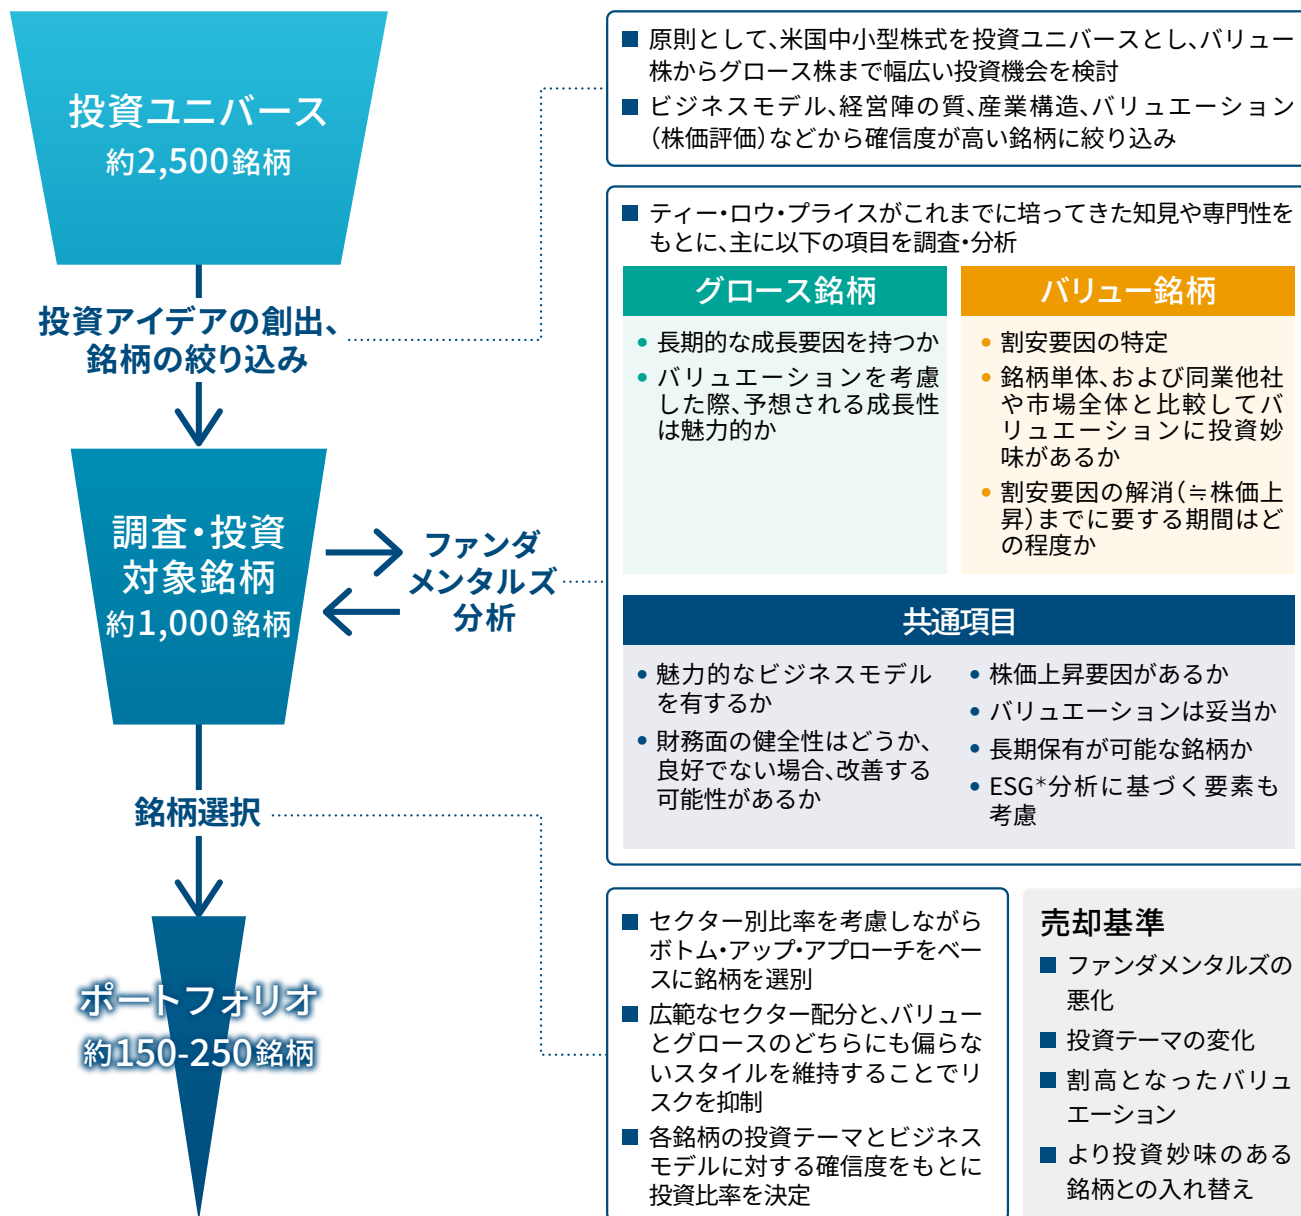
投資ユニバース
約2,500銘柄

投資アイデアの創出、銘柄の絞り込み

調査・投資対象銘柄
約1,000銘柄

ファンダメンタルズ分析

銘柄選択

ポートフォリオ
約150-250銘柄

■ 原則として、米国中小型株式を投資ユニバースとし、バリュー株からグロース株まで幅広い投資機会を検討
■ ビジネスモデル、経営陣の質、産業構造、バリュエーション（株価評価）などから確信度が高い銘柄に絞り込み

■ ティー・ロウ・プライスがこれまでに培ってきた知見や専門性をもとに、主に以下の項目を調査・分析

グロース銘柄
• 長期的な成長要因を持つか
• バリュエーションを考慮した際、予想される成長性は魅力的か

バリュー銘柄
• 割安要因の特定
• 銘柄単体、および同業他社や市場全体と比較してバリュエーションに投資妙味があるか
• 割安要因の解消（≒株価上昇）までに要する期間はどの程度か

共通項目
• 魅力的なビジネスモデルを有するか
• 財務面の健全性はどうか、良好でない場合、改善する可能性があるか
• 株価上昇要因があるか
• バリュエーションは妥当か
• 長期保有が可能な銘柄か
• ESG*分析に基づく要素も考慮

■ セクター別比率を考慮しながらボトム・アップ・アプローチをベースに銘柄を選別
■ 広範なセクター配分と、バリューとグロースのどちらにも偏らないスタイルを維持することでリスクを抑制
■ 各銘柄の投資テーマとビジネスモデルに対する確信度をもとに投資比率を決定

売却基準
■ ファンダメンタルズの悪化
■ 投資テーマの変化
■ 割高となったバリュエーション
■ より投資妙味のある銘柄との入れ替え